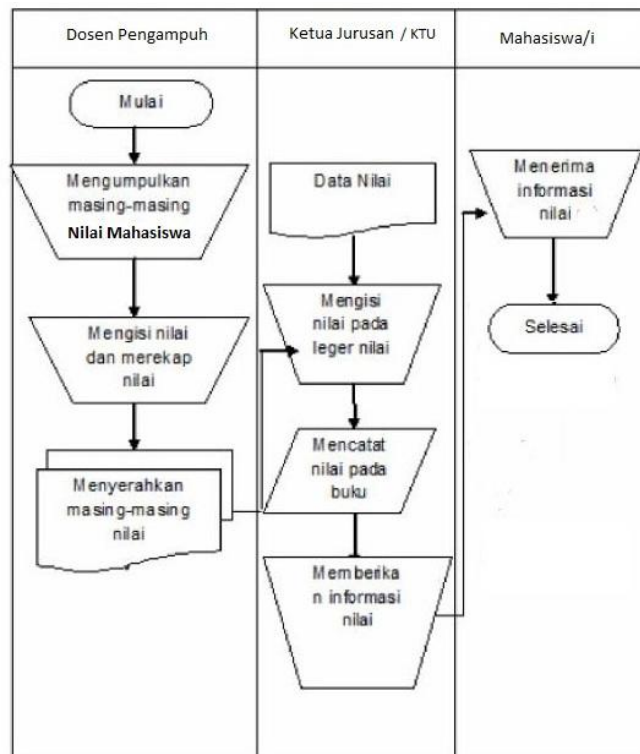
Dosen Pengampuh

Ketua Jurusan / KTU

Mahasiswa/i

Mulai

Mengumpulkan masing-masing Nilai Mahasiswa

Mengisi nilai dan merekap nilai

Menyerahkan masing-masing nilai

Data Nilai

Mengisi nilai pada leger nilai

Mencatat nilai pada buku

Memberika n informasi nilai

Menerima informasi nilai

Selesai